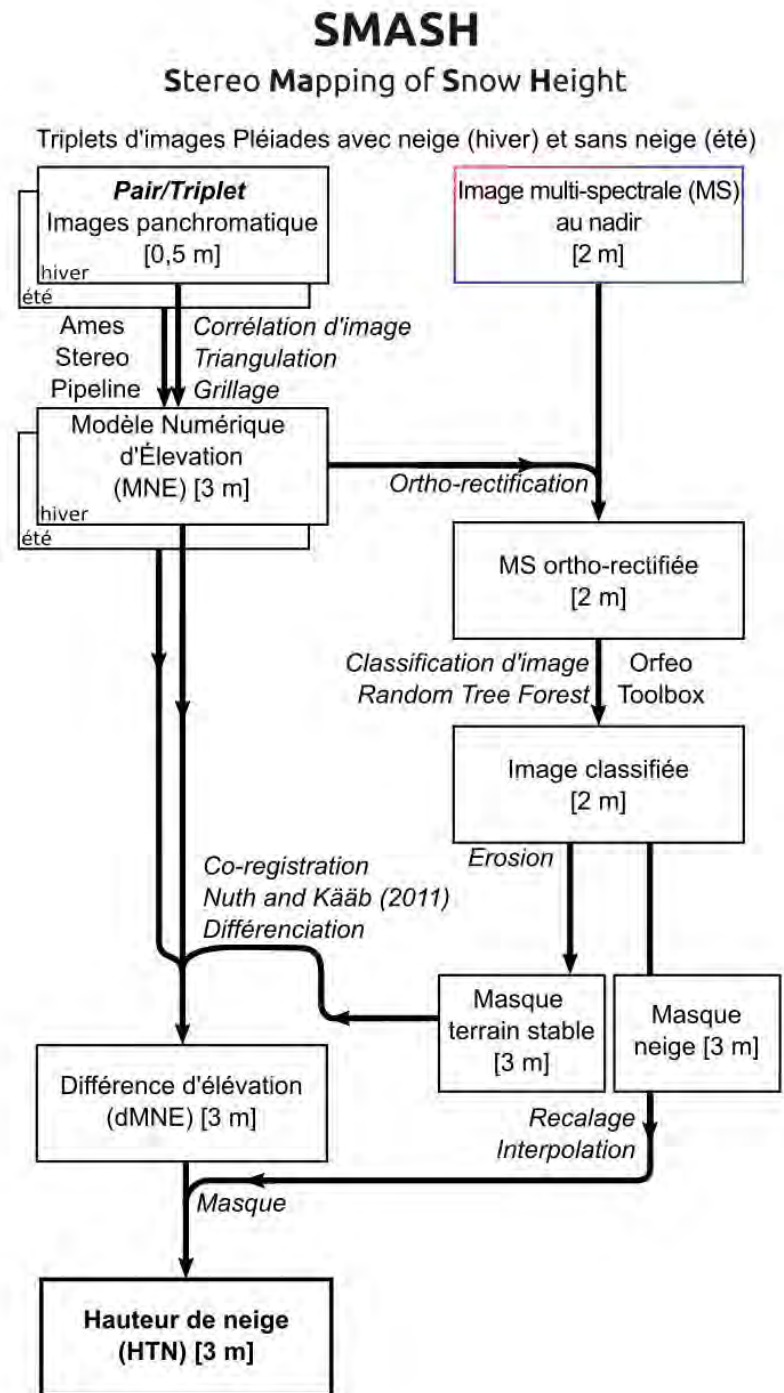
SMASH

Stereo Mapping of Snow Height

Triplets d'images Pléiades avec neige (hiver) et sans neige (été)

Pair/Triplet
Images panchromatique
[0,5 m]
hiver
été

Image multi-spectrale (MS) au nadir
[2 m]

Ames Stereo Pipeline

Corrélation d'image
Triangulation
Grillage

Modèle Numérique d'Èlevation (MNE) [3 m]
hiver
été

Ortho-rectification

MS ortho-rectifiée
[2 m]

Classification d'image
Random Tree Forest

Orfeo Toolbox

Image classifiée
[2 m]

Erosion

Co-registration
Nuth and Kääb (2011)
Différenciation

Masque terrain stable
[3 m]

Masque neige [3 m]

Différence d'élévation (dMNE) [3 m]

Recalage
Interpolation

Masque

Hauteur de neige (HTN) [3 m]